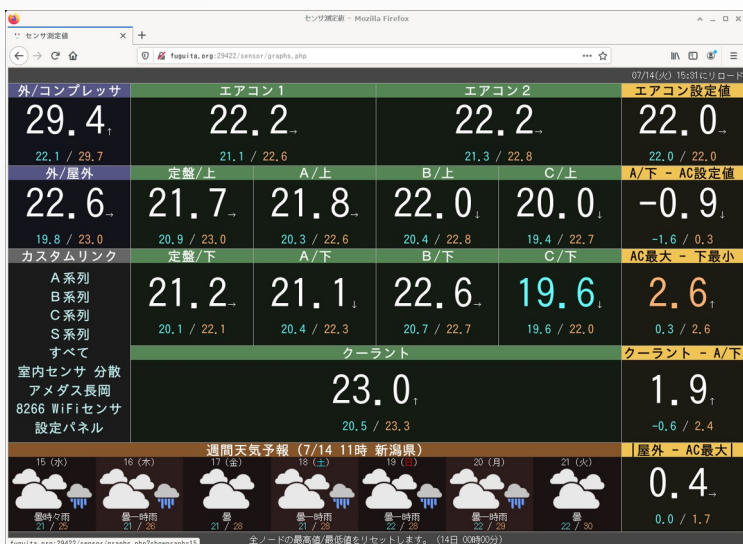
センサ測定値 - Mozilla Firefox

センサ測定値

fuguita.org:29422/sensor/graphs.php

07/14(火) 15:31にリロード

外/コンプレッサ
29.4↑
22.1 / 29.7

エアコン1
22.2→
21.1 / 22.6

エアコン2
22.2→
21.3 / 22.8

エアコン設定値
22.0→
22.0 / 22.0

外/屋外
22.6→
19.8 / 23.0

定盤/上
21.7→
20.9 / 23.0

A/上
21.8→
20.3 / 22.6

B/上
22.0↓
20.4 / 22.8

C/上
20.0↓
19.4 / 22.7

A/下 - AC設定値
-0.9↓
-1.6 / 0.3

カスタムリンク
A系列
B系列
C系列
S系列
すべて
室内センサ 分散
アメダス長岡
8266 WiFiセンサ
設定パネル

定盤/下
21.2→
20.1 / 22.1

A/下
21.1↓
20.4 / 22.3

B/下
22.6→
20.7 / 22.7

C/下
19.6↓
19.6 / 22.0

AC最大 - 下最小
2.6↑
0.3 / 2.6

クーラント
23.0↑
20.5 / 23.3

クーラント - A/下
1.9↑
-0.6 / 2.4

週間天気予報 (7/14 11時 新潟県)
15 (水)
曇時々雨
21 / 25
16 (木)
曇一時雨
21 / 26
17 (金)
曇
21 / 28
18 (土)
曇一時雨
21 / 28
19 (日)
曇一時雨
22 / 28
20 (月)
曇一時雨
22 / 29
21 (火)
曇
22 / 30

屋外 - AC最大
0.4→
0.0 / 1.7

fuguita.org:29422/sensor/graphs.php?showgraph=15

全ノードの最高値/最低値をリセットします。 (14日 00時00分)